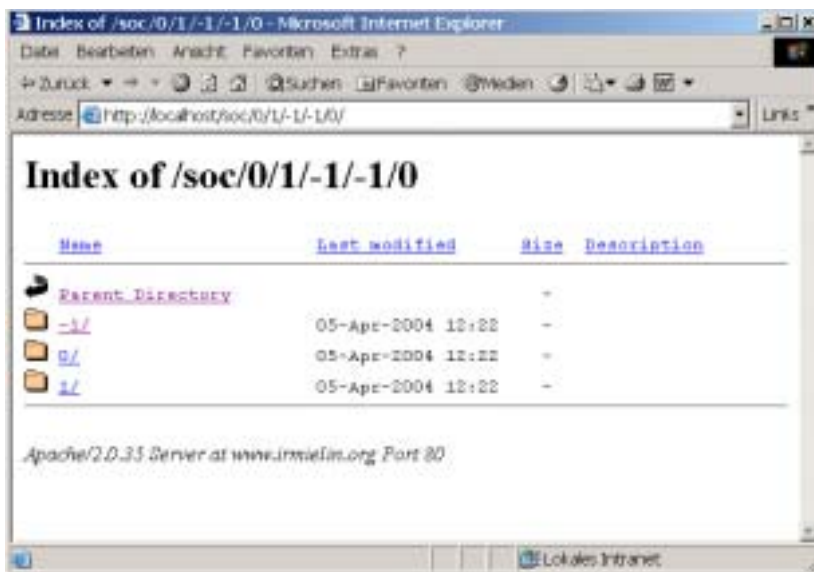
Index of /soc/0/1/-1/-1/0 - Microsoft Internet Explorer

Datei Bearbeiten Ansicht Favoriten Extras ?

Zurück Suchen Favoriten Medien

Adresse http://localhost/soc/0/1/-1/-1/0/

Links

# Index of /soc/0/1/-1/-1/0

| Name | Last modified | Size | Description |
|---|---|---|---|
| Parent Directory | | - | |
| -1/ | 05-Apr-2004 12:22 | - | |
| 0/ | 05-Apr-2004 12:22 | - | |
| 1/ | 05-Apr-2004 12:22 | - | |

Apache/2.0.33 Server at www.irmielin.org Port 80

Lokales Intranet